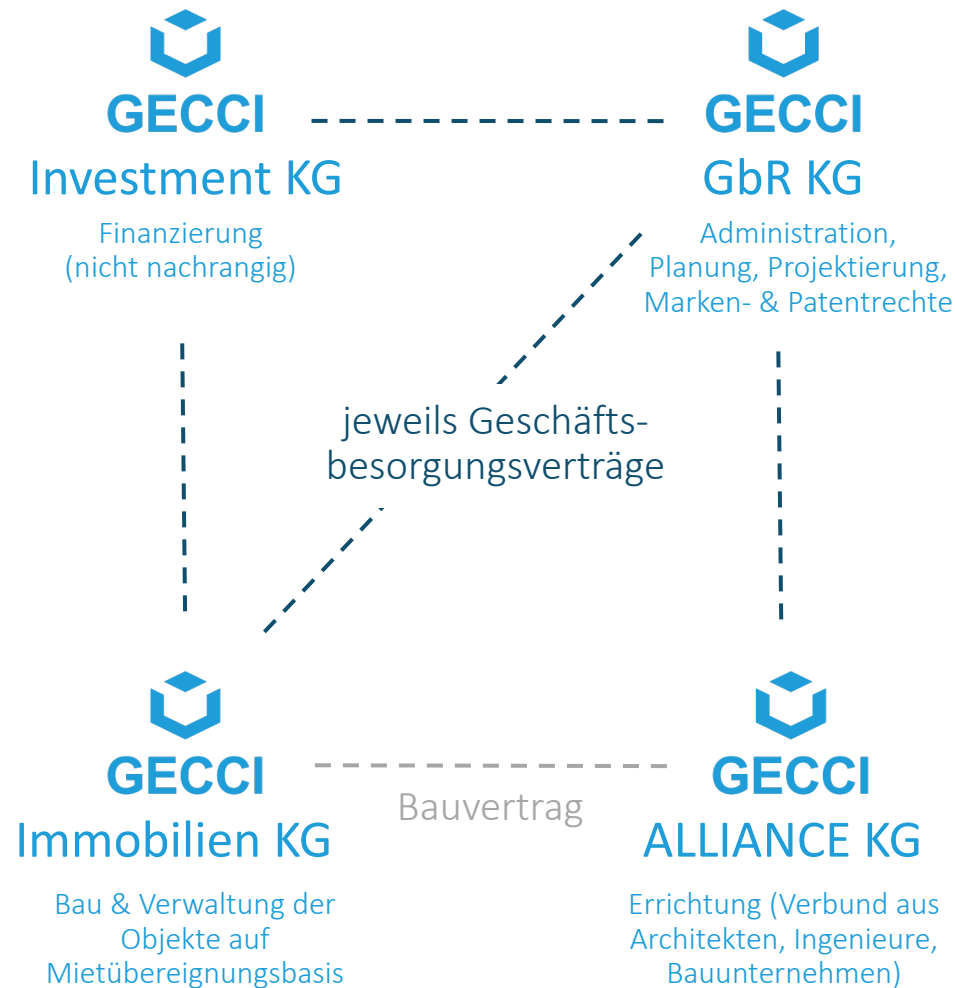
GECCI
Investment KG
Finanzierung (nicht nachrangig)

GECCI
GbR KG
Administration, Planung, Projektierung, Marken- & Patentrechte

jeweils Geschäftsbesorgungsverträge

GECCI
Immobilien KG
Bau & Verwaltung der Objekte auf Mietübereignungsbasis

Bauvertrag

GECCI
ALLIANCE KG
Errichtung (Verbund aus Architekten, Ingenieure, Bauunternehmen)